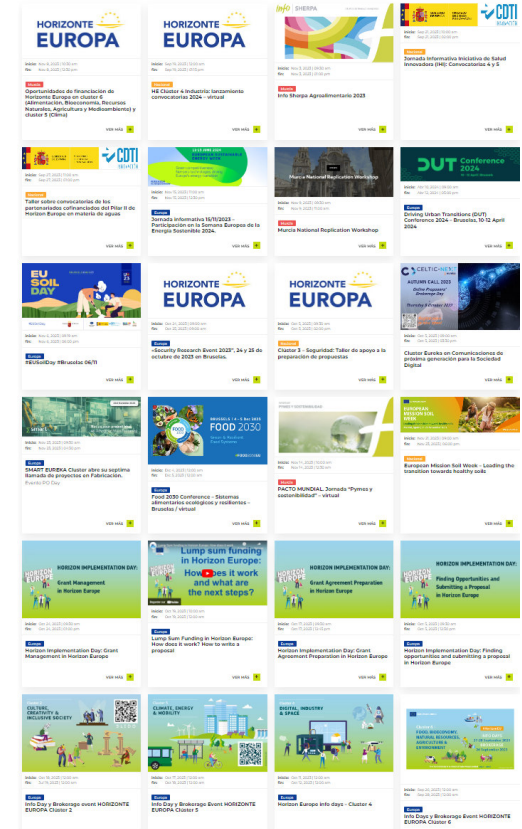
HORIZONTE EUROPA

Murcia

Oportunidades de financiación de Horizonte Europa en cluster 6 (Alimentación, Bioeconomía, Recursos Naturales, Agricultura y Medioambiente) y cluster 5 (Clima)

VER MÁS

HORIZONTE EUROPA

Nacional

HE Cluster 4 Industria: lanzamiento convocatorias 2024 - virtual

VER MÁS

SHERPA

Murcia

Info Sherpa Agroalimentario 2023

VER MÁS

CDTI

Nacional

Jornada Informativa Iniciativa de Salud Innovadora (IHI): Convocatorias 4 y 5

VER MÁS

CDTI

Nacional

Taller sobre convocatorias de los partenariados cofinanciados del Pilar II de Horizon Europe en materia de aguas

VER MÁS

Europa

Jornada informativa 15/11/2023 - Participación en la Semana Europea de la Energía Sostenible 2024.

VER MÁS

Murcia National Replication Workshop

Murcia

Murcia National Replication Workshop

VER MÁS

DUT Conference 2024

Europa

Driving Urban Transitions (DUT) Conference 2024 – Bruselas, 10-12 April 2024.

VER MÁS

EU SOIL DAY

Europa

#EUSoilDay #Bruselas 06/11

VER MÁS

HORIZONTE EUROPA

Europa

«Security Research Event 2023», 24 y 25 de octubre de 2023 en Bruselas.

VER MÁS

HORIZONTE EUROPA

Europa

Cluster 3 - Seguridad: Taller de apoyo a la preparación de propuestas

VER MÁS

CELTIC-NEXT

AUTUMN CALL 2023

Europa

Cluster Eureka en Comunicaciones de próxima generación para la Sociedad Digital

VER MÁS

Europa

SMART EUREKA Cluster abre su séptima llamada de proyectos en Fabricación.

Puerto PYO Day

VER MÁS

FOOD 2030

Europa

Food 2030 Conference - Sistemas alimentarios ecológicos y resilientes - Bruselas / virtual

VER MÁS

PYMES Y SOSTENIBILIDAD

Murcia

PACTO MUNDIAL Jornada "Pymes y sostenibilidad" - virtual

VER MÁS

EUROPEAN MISSION SOIL WEEK

Nacional

European Mission Soil Week - Leading the transition towards healthy soils

VER MÁS

HORIZON IMPLEMENTATION DAY:

Grant Management in Horizon Europe

Europa

Horizon Implementation Day: Grant Management in Horizon Europe

VER MÁS

Lump sum funding in Horizon Europe: How does it work and what are the next steps?

Europa

Lump Sum Funding in Horizon Europe: How does it work? How to write a proposal

VER MÁS

HORIZON IMPLEMENTATION DAY:

Grant Agreement Preparation in Horizon Europe

Europa

Horizon Implementation Day: Grant Agreement Preparation in Horizon Europe

VER MÁS

HORIZON IMPLEMENTATION DAY:

Finding Opportunities and Submitting a Proposal in Horizon Europe

Europa

Horizon Implementation Day: Finding opportunities and submitting a proposal in Horizon Europe

VER MÁS

CULTURE, CREATIVITY & INCLUSIVE SOCIETY

Europa

Info Day y Brokerage event HORIZONTE EUROPA Cluster 2

CLIMATE, ENERGY & MOBILITY

Europa

Info Day y Brokerage event HORIZONTE EUROPA Cluster 5

DIGITAL, INDUSTRY & SPACE

Europa

Horizon Europe Info days - Cluster 4

Europa

Info Day y Brokerage Event HORIZONTE EUROPA Cluster 6